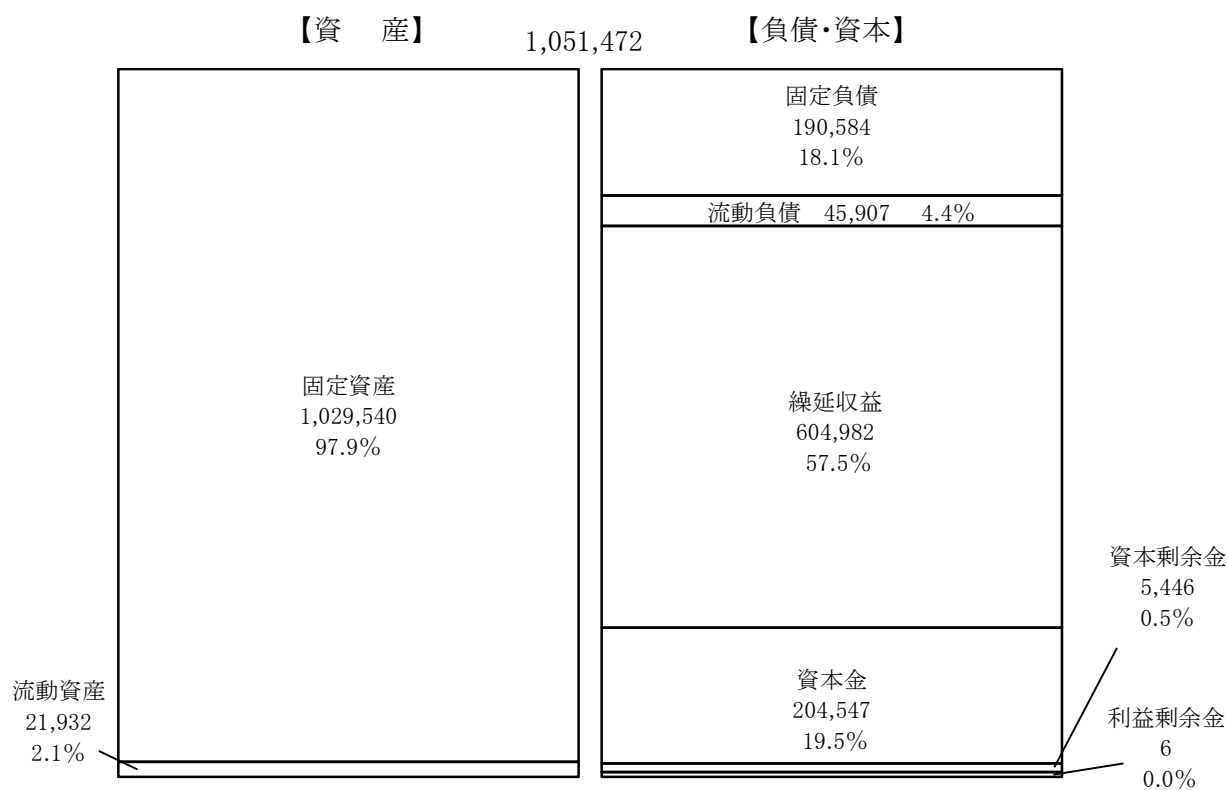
【資　産】　1,051,472　【負債・資本】

固定資産
1,029,540
97.9%

流動資産
21,932
2.1%

固定負債
190,584
18.1%

流動負債　45,907　4.4%

繰延収益
604,982
57.5%

資本剰余金
5,446
0.5%

資本金
204,547
19.5%

利益剰余金
6
0.0%